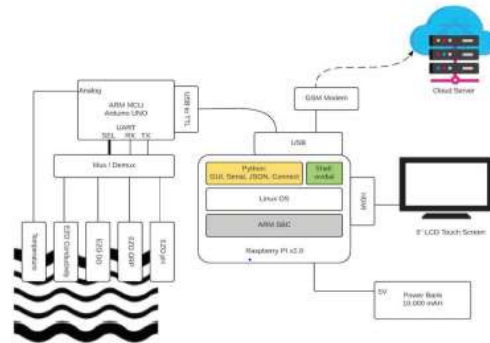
Cloud Server

GSM Modem

Analog

ARM MCU
Arduino UNO

UART
SEL RX TX

USB to TTL

USB

Mux / Demux

Python
GUI, Serial, JSON, Connect

Shell
wvdial

Linux OS

ARM SBC

Raspberry Pi v3.0

HDMI

5" LCD Touch Screen

Temperature

EZO Conductivity

EZO DO

EZO ORP

EZO pH

5V

Power Bank
10.000 mAh